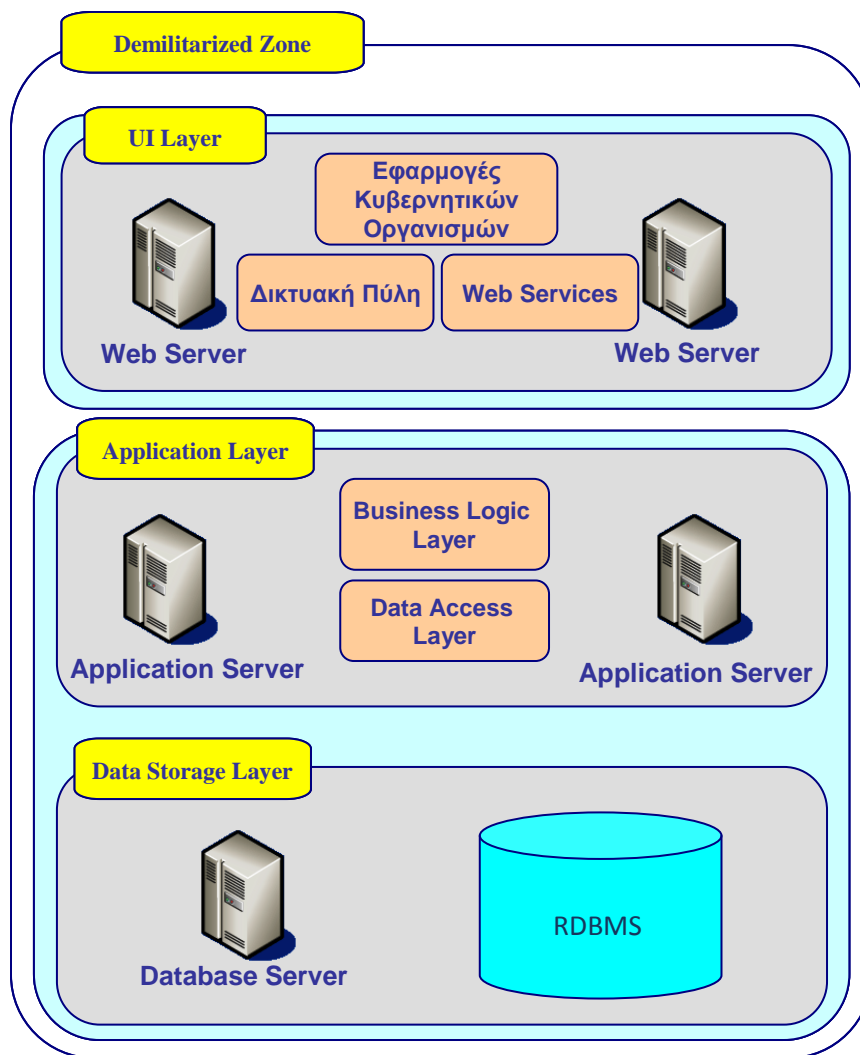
Demilitarized Zone

UI Layer

Εφαρμογές Κυβερνητικών Οργανισμών

Δικτυακή Πύλη

Web Services

Web Server

Web Server

Application Layer

Business Logic Layer

Data Access Layer

Application Server

Application Server

Data Storage Layer

Database Server

RDBMS